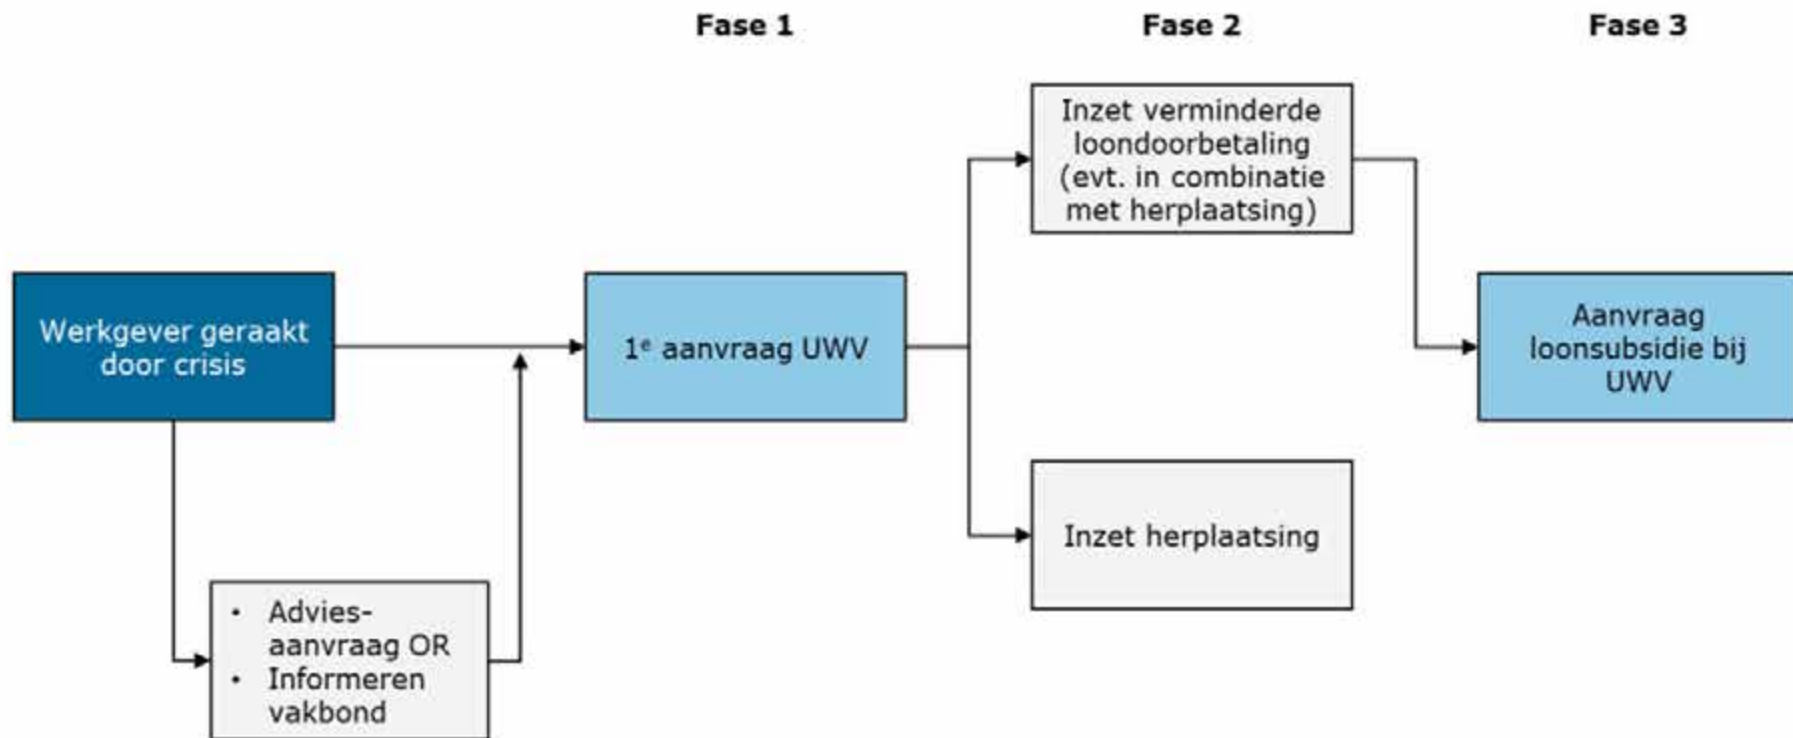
Fase 1

Fase 2

Fase 3

Werkgever geraakt door crisis

1$^{e}$ aanvraag UWV

Inzet verminderde loondoorbetaling (evt. in combinatie met herplaatsing)

Inzet herplaatsing

Aanvraag loonsubsidie bij UWV

• Adviesaanvraag OR
• Informeren vakbond